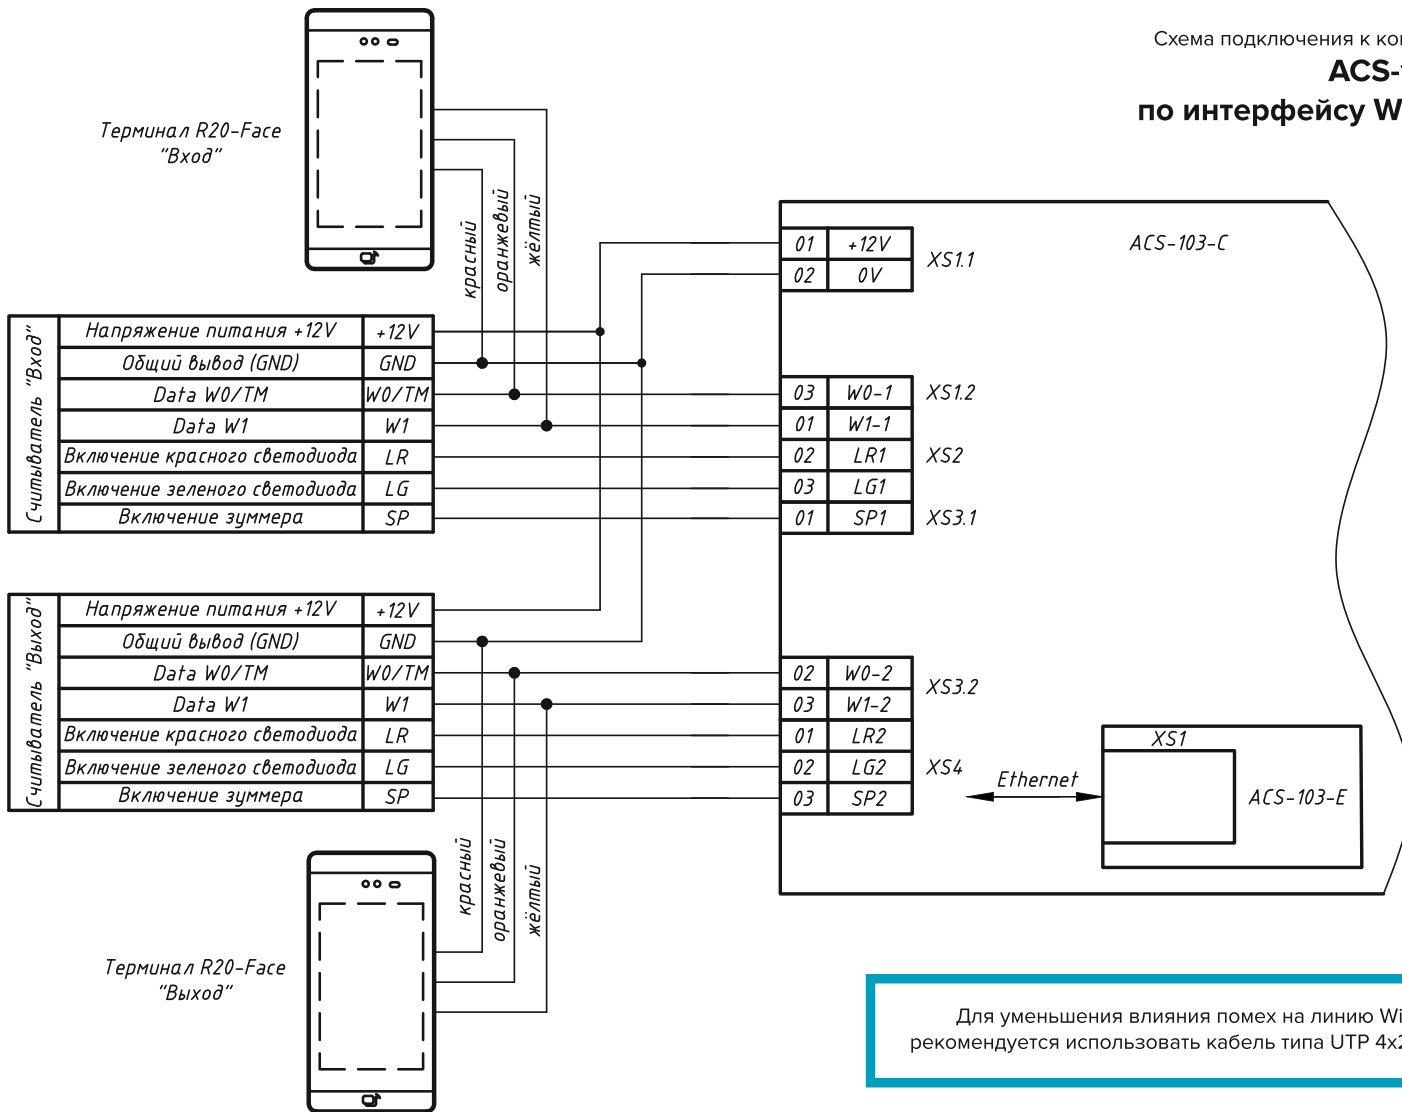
Схема подключения к ко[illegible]
ACS-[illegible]
по интерфейсу W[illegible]

Терминал R20-Face
"Вход"

красный
оранжевый
жёлтый

ACS-103-C

| 01 | +12V |
|---|---|
| 02 | 0V |

XS1.1

Считыватель "Вход"

| Напряжение питания +12V | +12V |
|---|---|
| Общий вывод (GND) | GND |
| Data W0/TM | W0/TM |
| Data W1 | W1 |
| Включение красного светодиода | LR |
| Включение зеленого светодиода | LG |
| Включение зуммера | SP |

| 03 | W0-1 |
|---|---|
| 01 | W1-1 |
| 02 | LR1 |
| 03 | LG1 |
| 01 | SP1 |

XS1.2
XS2
XS3.1

Считыватель "Выход"

| Напряжение питания +12V | +12V |
|---|---|
| Общий вывод (GND) | GND |
| Data W0/TM | W0/TM |
| Data W1 | W1 |
| Включение красного светодиода | LR |
| Включение зеленого светодиода | LG |
| Включение зуммера | SP |

| 02 | W0-2 |
|---|---|
| 03 | W1-2 |
| 01 | LR2 |
| 02 | LG2 |
| 03 | SP2 |

XS3.2
XS4

Ethernet

XS1
ACS-103-E

красный
оранжевый
жёлтый

Терминал R20-Face
"Выход"

Для уменьшения влияния помех на линию Wi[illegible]
рекомендуется использовать кабель типа UTP 4x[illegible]